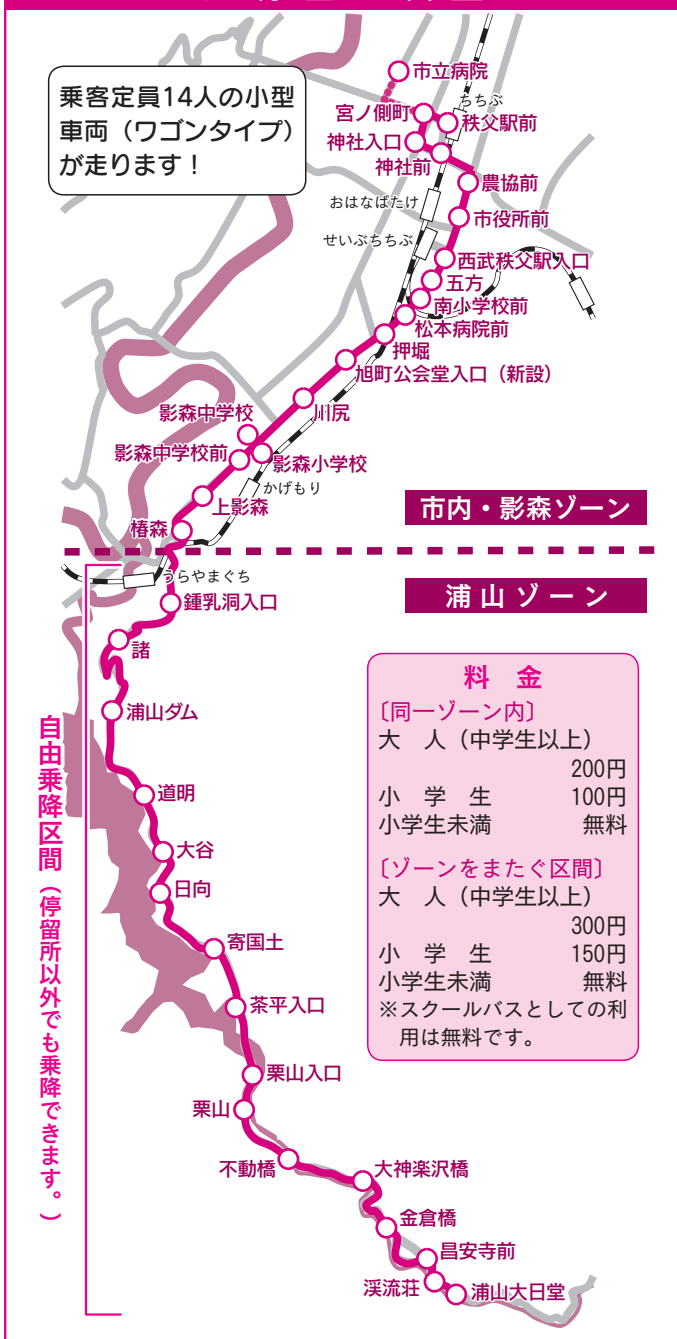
乗客定員14人の小型車両（ワゴンタイプ）が走ります！

市立病院
宮ノ側町
ちちぶ
秩父駅前
神社入口
神社前
農協前
おはなばたけ
市役所前
せいぶちちぶ
西武秩父駅入口
五方
南小学校前
松本病院前
押堀
旭町公会堂入口（新設）
川尻
影森中学校
影森中学校前
影森小学校
かげもり
上影森
椿森

市内・影森ゾーン

うらやまぐち
鍾乳洞入口

浦山ゾーン

諸
浦山ダム
道明
大谷
日向
寄国土
茶平入口
栗山入口
栗山
不動橋
大神楽沢橋
金倉橋
昌安寺前
渓流荘
浦山大日堂

自由乗降区間（停留所以外でも乗降できます。）

料　金
〔同一ゾーン内〕
大　人（中学生以上）　200円
小　学　生　100円
小学生未満　無料
〔ゾーンをまたぐ区間〕
大　人（中学生以上）　300円
小　学　生　150円
小学生未満　無料
※スクールバスとしての利用は無料です。